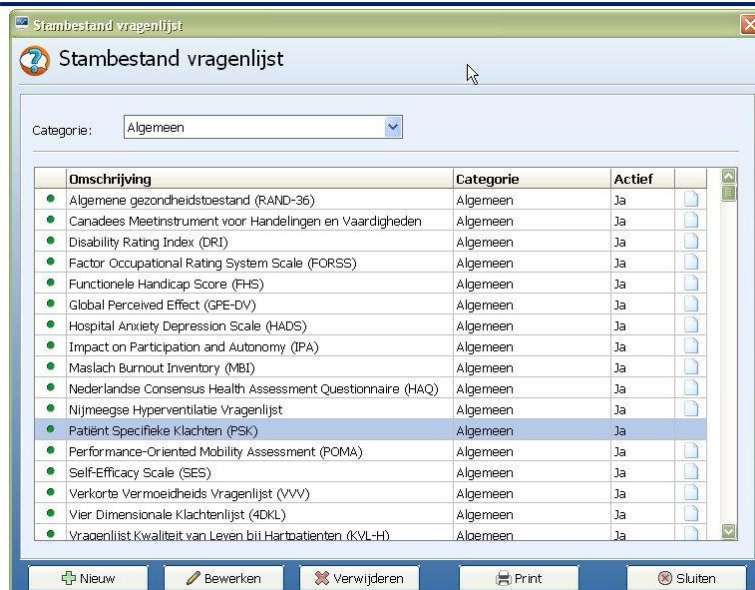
Stambestand vragenlijst

Stambestand vragenlijst

Categorie: Algemeen

| Omschrijving | Categorie | Actief |
|---|---|---|
| Algemene gezondheidstoestand (RAND-36) | Algemeen | Ja |
| Canadees Meetinstrument voor Handelingen en Vaardigheden | Algemeen | Ja |
| Disability Rating Index (DRI) | Algemeen | Ja |
| Factor Occupational Rating System Scale (FORSS) | Algemeen | Ja |
| Functionele Handicap Score (FHS) | Algemeen | Ja |
| Global Perceived Effect (GPE-DV) | Algemeen | Ja |
| Hospital Anxiety Depression Scale (HADS) | Algemeen | Ja |
| Impact on Participation and Autonomy (IPA) | Algemeen | Ja |
| Maslach Burnout Inventory (MBI) | Algemeen | Ja |
| Nederlandse Consensus Health Assessment Questionnaire (HAQ) | Algemeen | Ja |
| Nijmeegse Hyperventilatie Vragenlijst | Algemeen | Ja |
| Patiënt Specifieke Klachten (PSK) | Algemeen | Ja |
| Performance-Oriented Mobility Assessment (POMA) | Algemeen | Ja |
| Self-Efficacy Scale (SES) | Algemeen | Ja |
| Verkorte Vermoeidheids Vragenlijst (VVV) | Algemeen | Ja |
| Vier Dimensionale Klachtenlijst (4DKL) | Algemeen | Ja |
| Vragenlijst Kwaliteit van Leven bij Hartpatienten (KVL-H) | Algemeen | Ja |

Nieuw | Bewerken | Verwijderen | Print | Sluiten